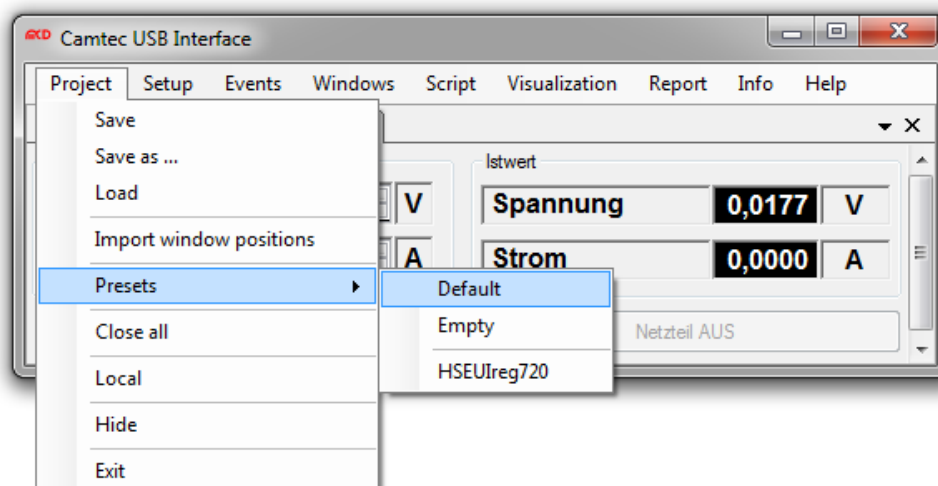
Camtec USB Interface

Project Setup Events Windows Script Visualization Report Info Help

Save
Save as ...
Load
Import window positions
Presets
Close all
Local
Hide
Exit

Default
Empty
HSEUIreg720

V
A

Istwert
Spannung 0,0177 V
Strom 0,0000 A

Netzteil AUS